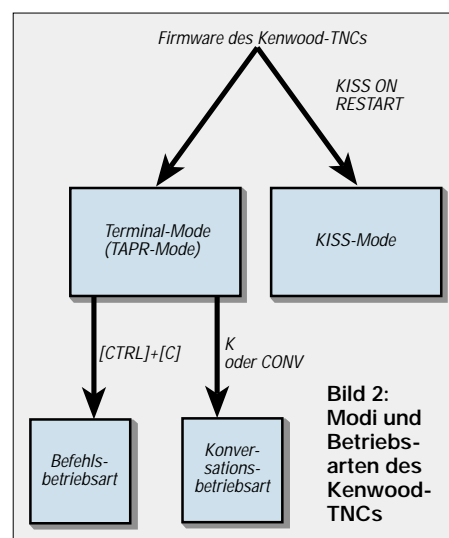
Firmware des Kenwood-TNCs

KISS ON
RESTART

Terminal-Mode
(TAPR-Mode)

KISS-Mode

[CTRL]+[C]

K
oder CONV

Befehls-
betriebsart

Konver-
sations-
betriebsart

Bild 2:
Modi und
Betriebs-
arten des
Kenwood-
TNCs